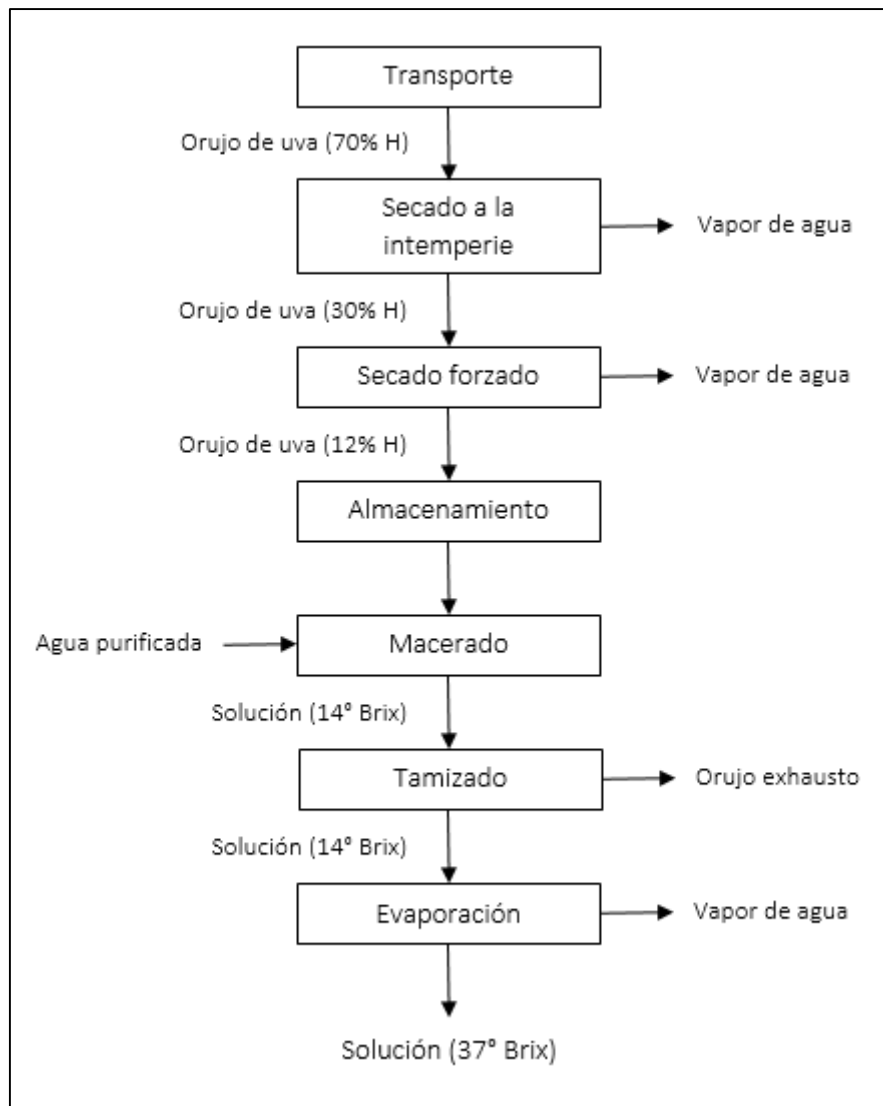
Transporte

Orujo de uva (70% H)

Secado a la intemperie

Vapor de agua

Orujo de uva (30% H)

Secado forzado

Vapor de agua

Orujo de uva (12% H)

Almacenamiento

Agua purificada

Macerado

Solución (14° Brix)

Tamizado

Orujo exhausto

Solución (14° Brix)

Evaporación

Vapor de agua

Solución (37° Brix)